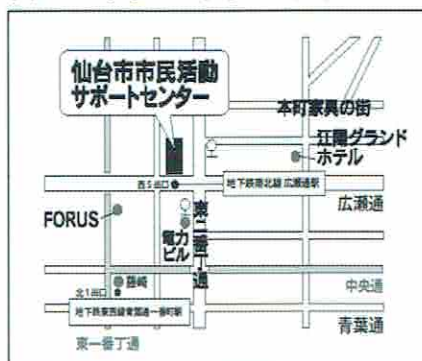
仙台市市民活動サポートセンター

本町家具の街

江陽グランドホテル

西5出口

地下鉄南北線 広瀬通駅

広瀬通

FORUS

東二番丁通

電力ビル

藤崎

北1出口

中央通

地下鉄東西線青葉通一番町駅

青葉通

東一番丁通